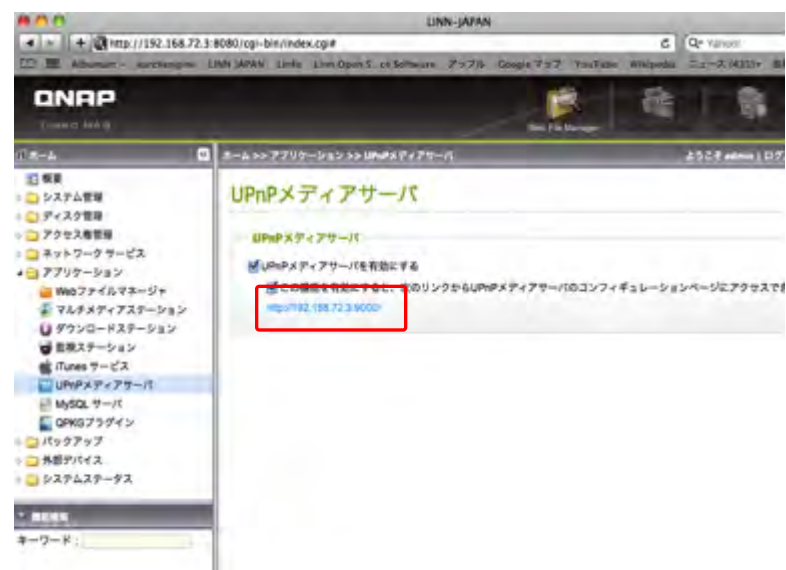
LINN-JAPAN

http://192.168.72.3:8080/cgi-bin/index.cgi#

Q- Yahoo!

Albumart ▾ ourchangino LINN JAPAN Linfo Linn Open S...ce Software アップル Google マップ YouTube Wikipedia ニュース (433) ▾

QNAP

Web File Manager

ホーム

ホーム >> アプリケーション >> UPnPメディアサーバ

ようこそ admin | ログ

概要
システム管理
ディスク管理
アクセス権管理
ネットワーク サービス
アプリケーション
Webファイルマネージャ
マルチメディアステーション
ダウンロードステーション
監視ステーション
iTunes サービス
UPnPメディアサーバ
MySQL サーバ
QPKGプラグイン
バックアップ
外部デバイス
システムステータス

UPnPメディアサーバ

UPnPメディアサーバ

UPnPメディアサーバを有効にする

この機能を有効にすると、次のリンクからUPnPメディアサーバのコンフィギュレーションページにアクセスで

http://192.168.72.3:9000/

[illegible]

キーワード :